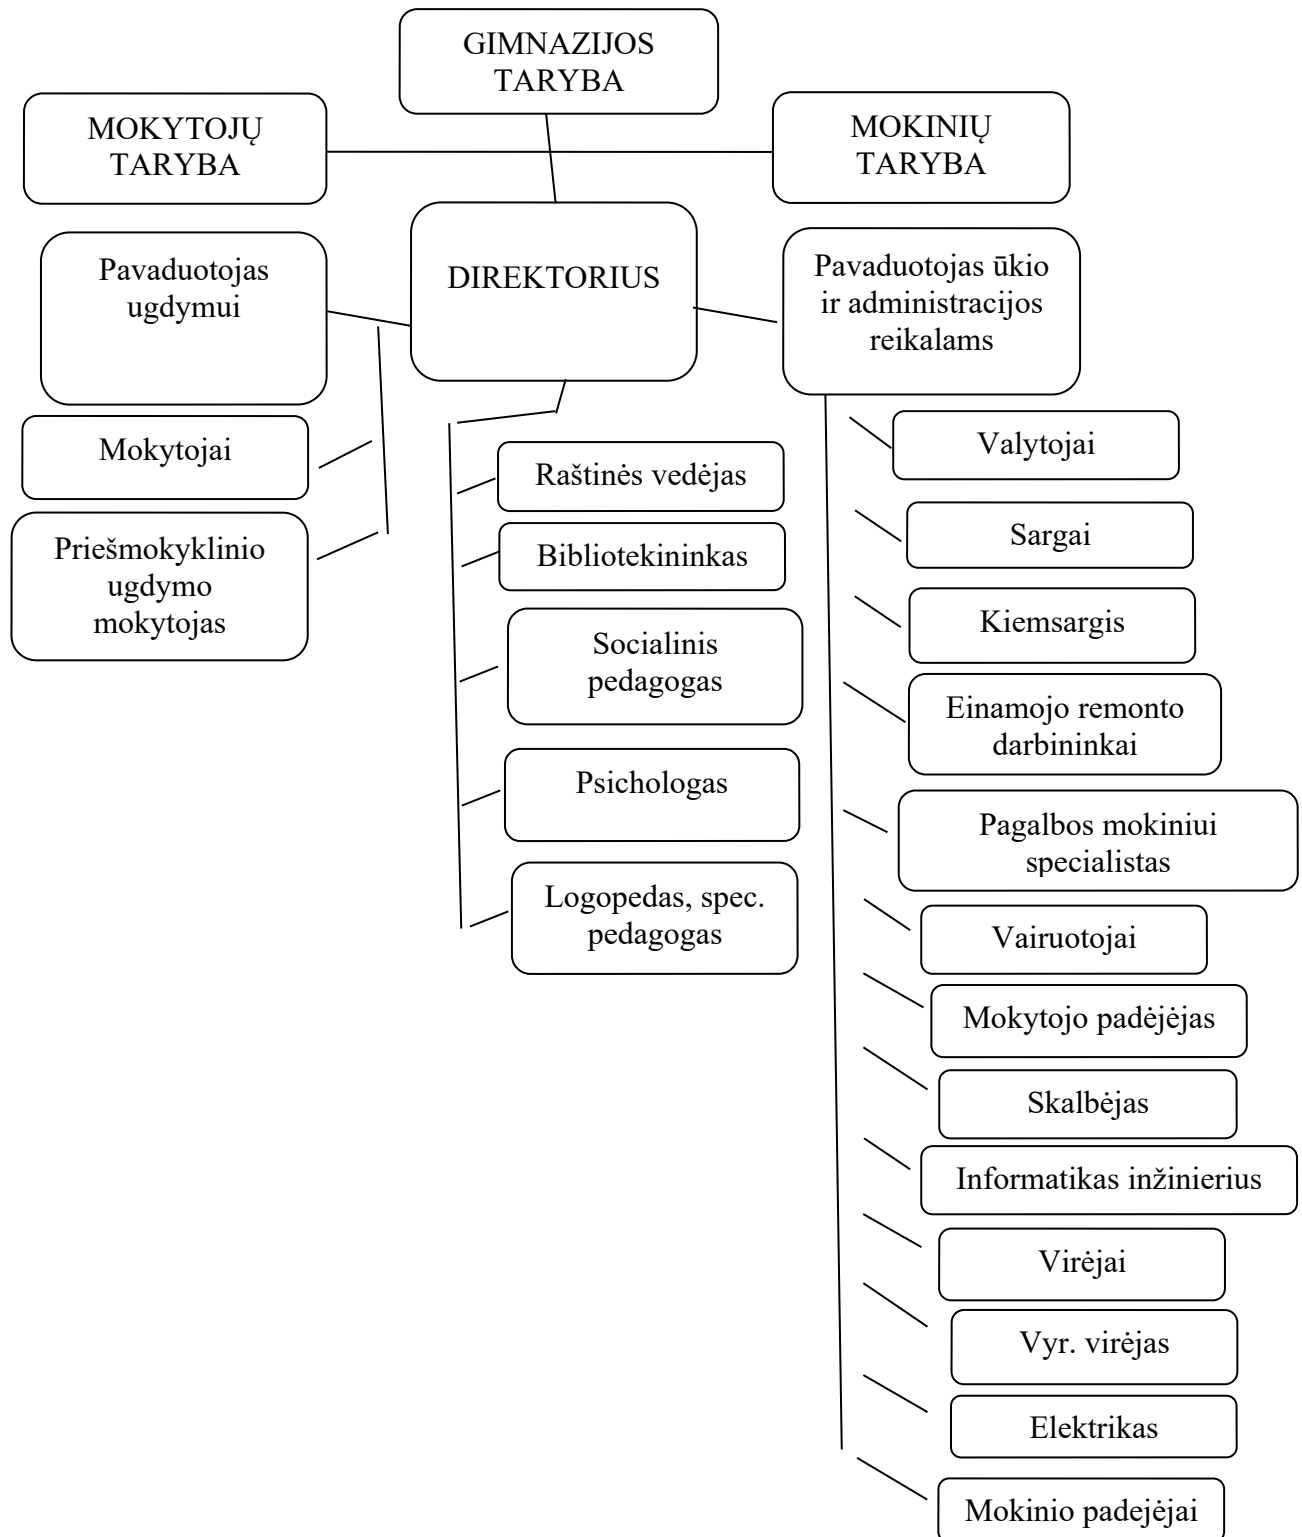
GIMNAZIJOS TARYBA

MOKYTOJŲ TARYBA

MOKINIŲ TARYBA

Pavaduotojas ugdymui

DIREKTORIUS

Pavaduotojas ūkio ir administracijos reikalams

Mokytojai

Priešmokyklinio ugdymo mokytojas

Raštinės vedėjas

Bibliotekininkas

Socialinis pedagogas

Psichologas

Logopedas, spec. pedagogas

Valytojai

Sargai

Kiemsargis

Einamojo remonto darbininkai

Pagalbos mokiniui specialistas

Vairuotojai

Mokytojo padėjėjas

Skalbėjas

Informatikas inžinierius

Virėjai

Vyr. virėjas

Elektrikas

Mokinio padejėjai